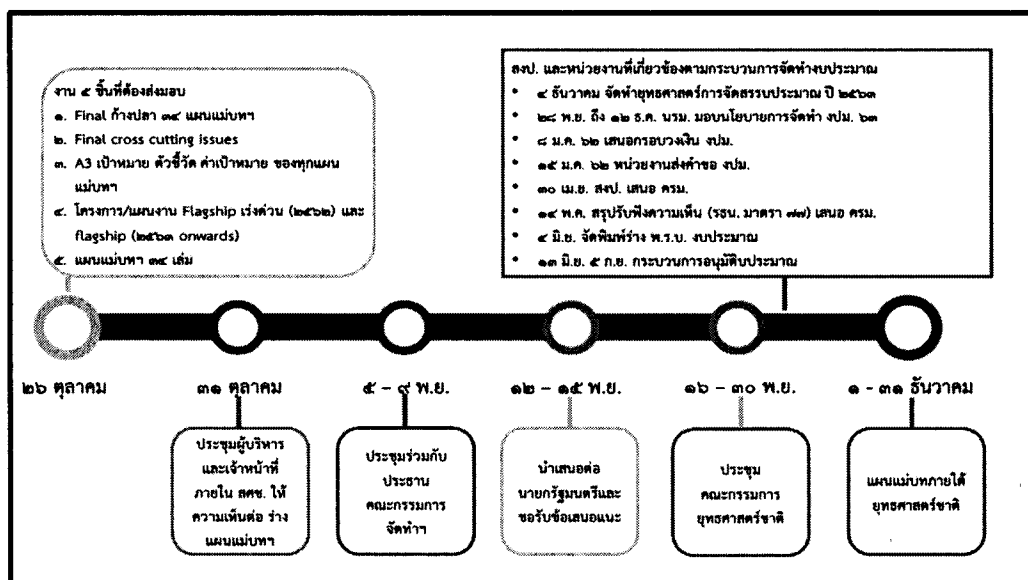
งาน ๕ ชิ้นที่ต้องส่งมอบ
๑. Final ก้างปลา ๓๕ แผนแม่บท
๒. Final cross cutting issues
๓. A3 เป้าหมาย ตัวชี้วัด ค่าเป้าหมาย ของทุกแผนแม่บท
๔. โครงการ/แผนงาน Flagship เร่งด่วน (๒๕๖๒) และ flagship (๒๕๖๓ onwards)
๕. แผนแม่บท ๓๕ เล่ม

สงป. และหน่วยงานที่เกี่ยวข้องตามกระบวนการจัดทำงบประมาณ
• ๔ ธันวาคม จัดทำยุทธศาสตร์การจัดสรรงบประมาณ ปี ๒๕๖๓
• ๒๘ พ.ย. ถึง ๑๒ ธ.ค. นรม. มอบนโยบายการจัดทำ งปม. ๖๓
• ๘ ม.ค. ๖๒ เสนอกรอบวงเงิน งปม.
• ๑๕ ม.ค. ๖๒ หน่วยงานส่งคำขอ งปม.
• ๓๐ เม.ย. สงป. เสนอ ครม.
• ๑๔ พ.ค. สรุปรับฟังความเห็น (รธน. มาตรา ๗๗) เสนอ ครม.
• ๔ มิ.ย. จัดพิมพ์ร่าง พ.ร.บ. งบประมาณ
• ๑๓ มิ.ย. ๕ ก.ย. กระบวนการอนุมัติงบประมาณ

๒๖ ตุลาคม

๓๑ ตุลาคม
ประชุมผู้บริหารและเจ้าหน้าที่ภายใน สศช. ให้ความเห็นต่อ ร่างแผนแม่บท

๕ – ๙ พ.ย.
ประชุมร่วมกับประธานคณะกรรมการจัดทำ

๑๒ – ๑๕ พ.ย.
นำเสนอต่อนายกรัฐมนตรีและขอรับข้อเสนอแนะ

๑๖ – ๓๐ พ.ย.
ประชุมคณะกรรมการยุทธศาสตร์ชาติ

๑ – ๓๑ ธันวาคม
แผนแม่บทภายใต้ยุทธศาสตร์ชาติ